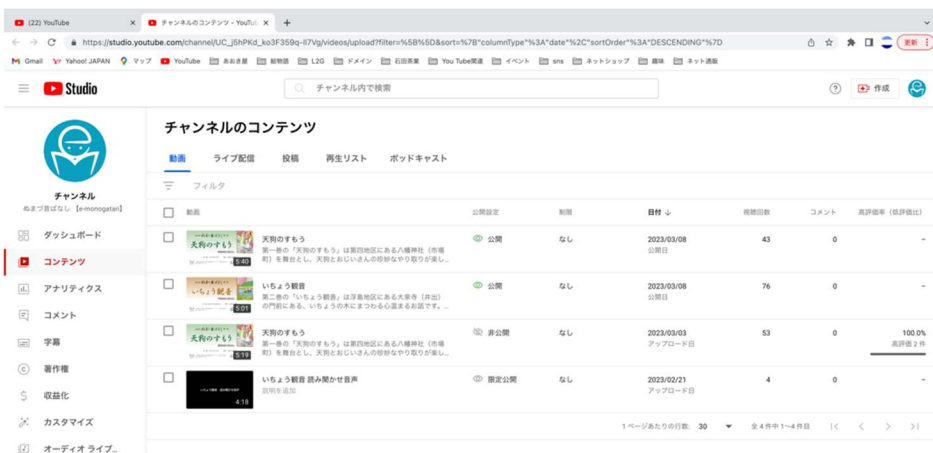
(22) YouTube ×
チャンネルのコンテンツ - YouTube ×
+

https://studio.youtube.com/channel/UC_j5hPKd_ko3F359q-II7Vg/videos/upload?filter=%5B%5D&sort=%7B"columnType"%3A"date"%2C"sortOrder"%3A"DESCENDING"%7D

更新

Gmail Yahoo! JAPAN マップ YouTube あおき屋 絵物語 L2G ドメイン 石田美業 You Tube関連 イベント sns ネットショップ 趣味 ネット通販

Studio
チャンネル内で検索
作成

チャンネル
ぬまづ昔ばなし【e-monogatari】

ダッシュボード
コンテンツ
アナリティクス
コメント
字幕
著作権
収益化
カスタマイズ
オーディオ ライブ...

チャンネルのコンテンツ

動画 ライブ配信 投稿 再生リスト ポッドキャスト

フィルタ

| 動画 | 公開設定 | 制限 | 日付 ↓ | 視聴回数 | コメント | 高評価率（低評価比） |
|---|---|---|---|---|---|---|
| 天狗のすもう 5:40 天狗のすもう 第一巻の「天狗のすもう」は第四地区にある八幡神社（市場町）を舞台とし、天狗とおじいさんの相撲やり取りが楽し... | 公開 | なし | 2023/03/08 公開日 | 43 | 0 | – |
| いちょう観音 5:01 いちょう観音 第二巻の「いちょう観音」は浮島地区にある大泉寺（井出）の門前にある、いちょうの木にまつわる心温まるお話です。... | 公開 | なし | 2023/03/08 公開日 | 76 | 0 | – |
| 天狗のすもう 5:19 天狗のすもう 第一巻の「天狗のすもう」は第四地区にある八幡神社（市場町）を舞台とし、天狗とおじいさんの相撲やり取りが楽し... | 非公開 | なし | 2023/03/03 アップロード日 | 53 | 0 | 100.0% 高評価 2 件 |
| 4:18 いちょう観音 読み聞かせ音声 説明を追加 | 限定公開 | なし | 2023/02/21 アップロード日 | 4 | 0 | – |

1 ページあたりの行数: 30 全 4 件中 1～4 件目